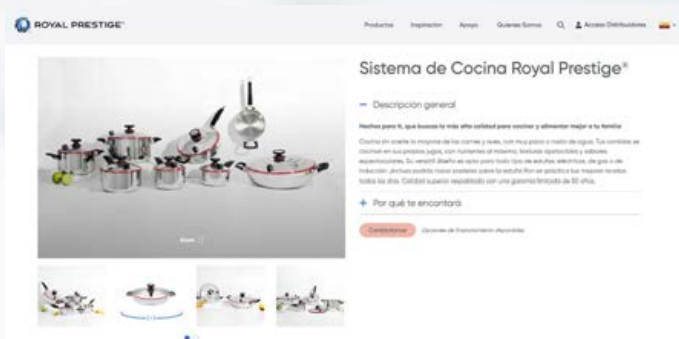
ROYAL PRESTIGE®

Productos Inspiración Apoyo Quienes Somos Acceso Distribuidores

Sistema de Cocina Royal Prestige®

— Descripción general

Hechos para ti, que buscas lo más alta calidad para cocinar y alimentar mejor a tu familia

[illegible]

+ Por qué te encantará

Contáctanos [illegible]

Zoom